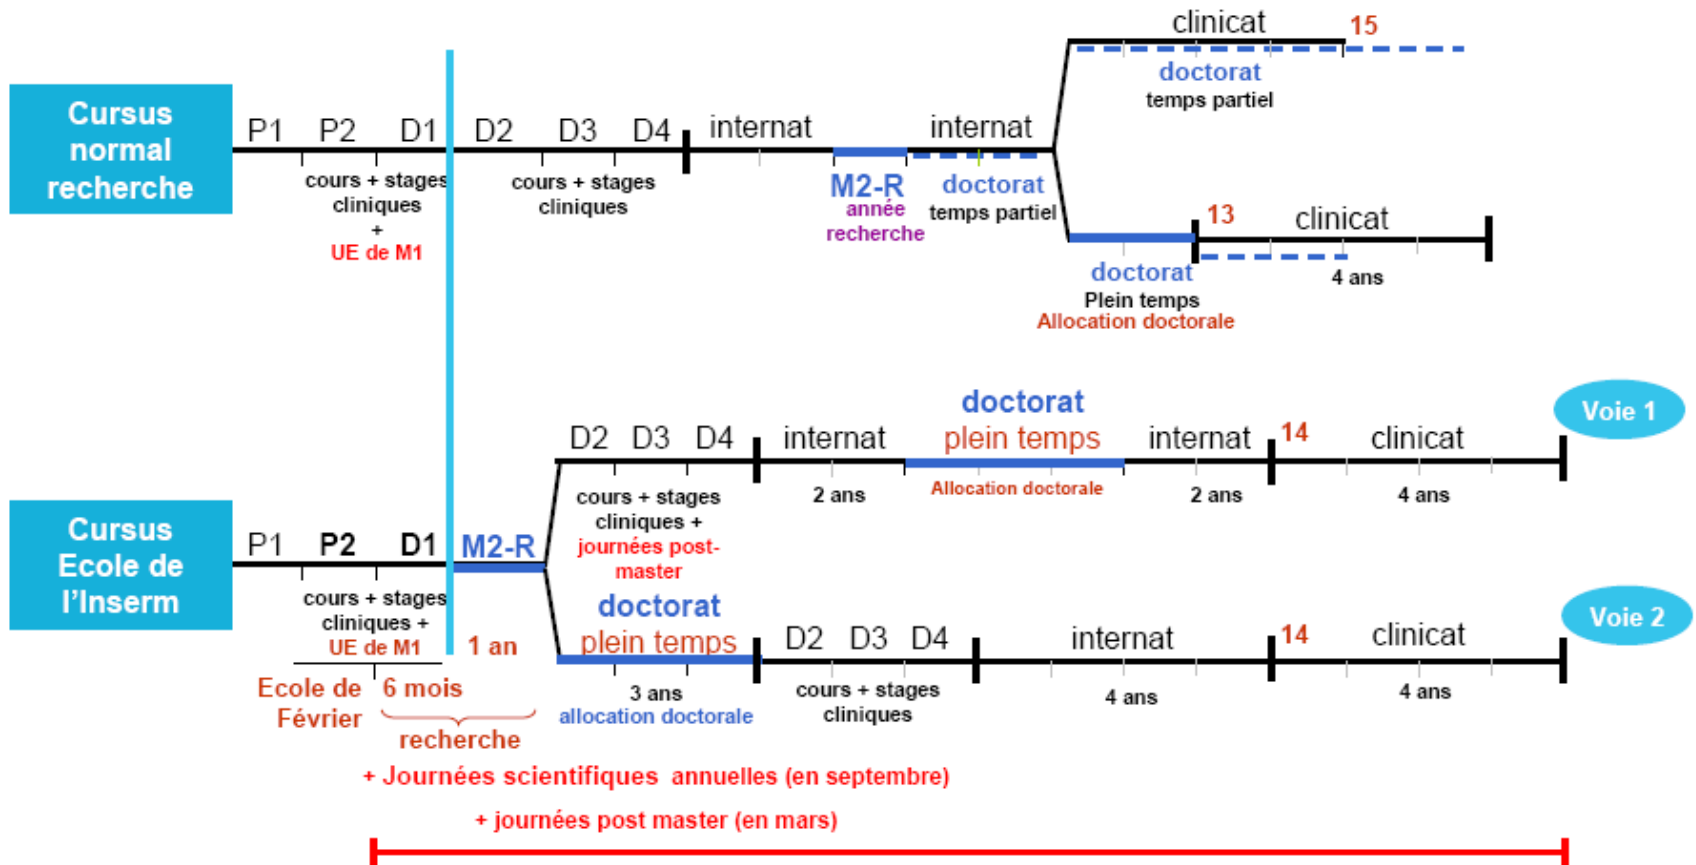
Cursus normal recherche

P1 P2 D1 D2 D3 D4 internat internat

cours + stages cliniques + UE de M1

cours + stages cliniques

M2-R année recherche

doctorat temps partiel

clinicat 15

doctorat temps partiel

13 clinicat

doctorat Plein temps Allocation doctorale

4 ans

Cursus Ecole de l'Inserm

P1 P2 D1 M2-R

cours + stages cliniques + UE de M1

1 an

Ecole de Février

6 mois recherche

D2 D3 D4 internat

doctorat plein temps

internat 14 clinicat

Voie 1

cours + stages cliniques + journées post-master

2 ans

Allocation doctorale

2 ans

4 ans

doctorat plein temps

D2 D3 D4 internat 14 clinicat

Voie 2

3 ans allocation doctorale

cours + stages cliniques

4 ans

4 ans

+ Journées scientifiques annuelles (en septembre)

+ journées post master (en mars)